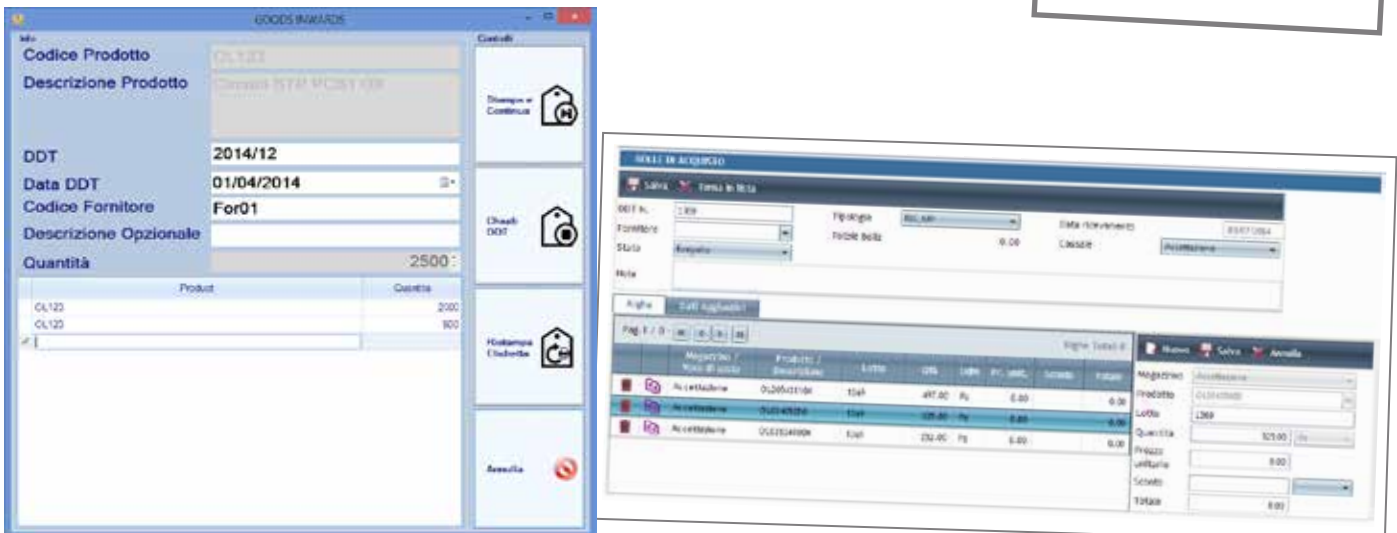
GOODS INWARDS

Info

Codice Prodotto
OL123

Descrizione Prodotto
Cement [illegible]

DDT
2014/12

Data DDT
01/04/2014

Codice Fornitore
For01

Descrizione Opzionale

Quantità
2500

| Product | Quantita |
|---|---|
| OL123 | 2000 |
| OL123 | 500 |

Controlli

Stampa e Continua

Chiudi DDT

Ristampa Etichetta

Annulla

BOLLE DI ACQUISTO

Salva Torna in lista

DDT n. 1369
Fornitore
Stato Accettato
Nota
Tipologia
Totale Bolla 0.00
Data ricevimento
Causale Accettazione

Righe Dati Aggiuntivi

Pag. 1 / 0

Righe Totali 0

| | | Magazzino / Nota di scelta | Prodotto / Descrizione | Lotto | Qtà | UdM | Pr. unit. | Sconto | Totale |
|---|---|---|---|---|---|---|---|---|---|
| | | Accettazione | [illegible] | 1369 | 497.00 | Pz | 0.00 | | 0.00 |
| | | Accettazione | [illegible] | 1369 | 325.00 | Pz | 0.00 | | 0.00 |
| | | Accettazione | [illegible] | 1369 | 232.00 | Pz | 0.00 | | 0.00 |

Nuovo Salva Annulla

Magazzino Accettazione
Prodotto
Lotto 1369
Quantita 325.00
Prezzo unitario 0.00
Sconto
Totale 0.00